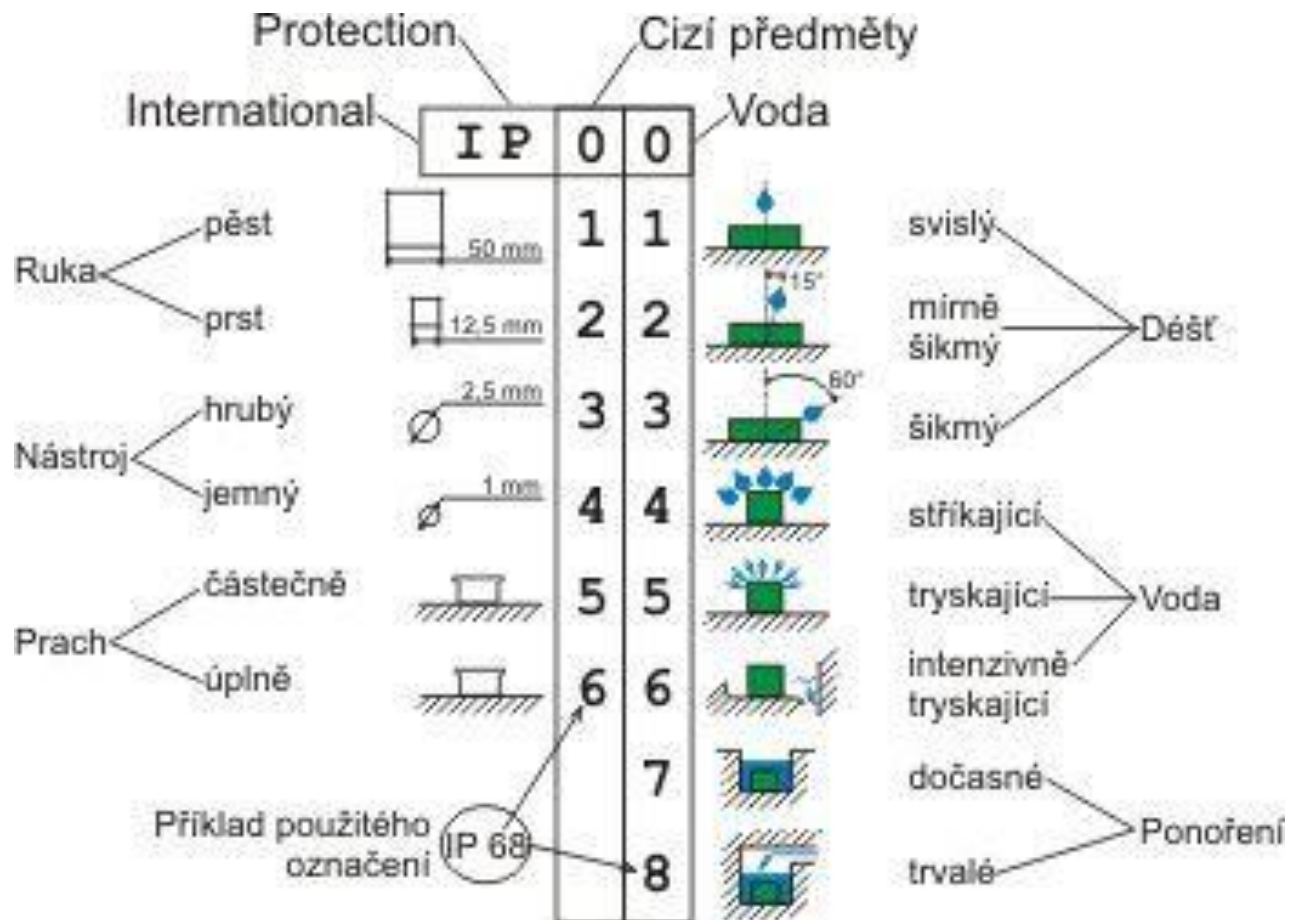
Protection
Cizí předměty
International
IP 0 0
Voda

Ruka
pěst
50 mm
1 1
svislý

prst
12,5 mm
2 2
15°
mírně šikmý
Déšť

Nástroj
hrubý
2,5 mm
3 3
60°
šikmý

jemný
1 mm
4 4
stříkající

Prach
částečně
5 5
tryskajici
Voda

úplně
6 6
intenzivně tryskajici

7
dočasné
Ponoření

Příklad použitého označení
IP 68
8
trvalé